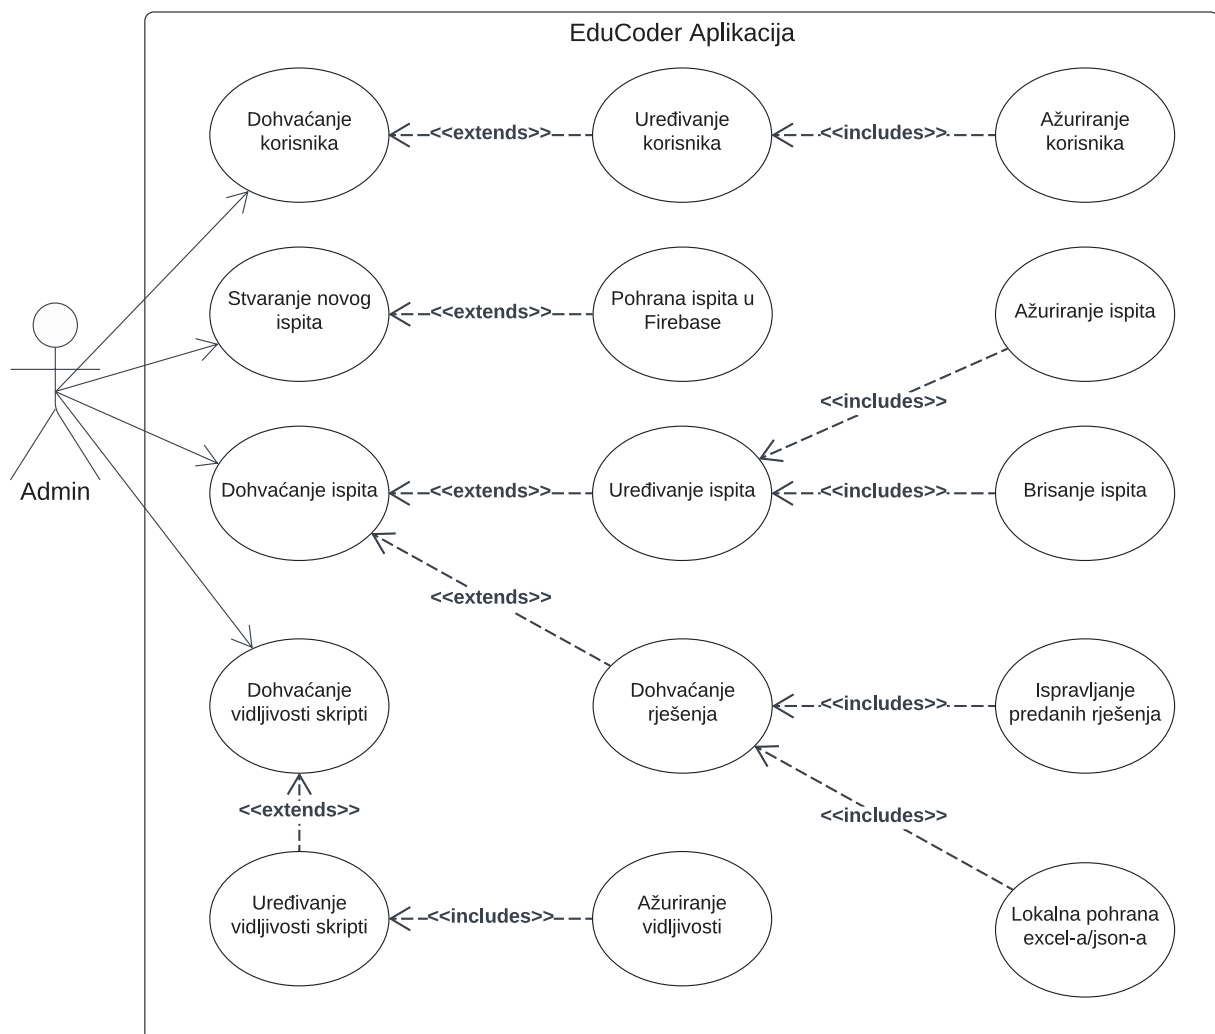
EduCoder Aplikacija

Admin

Dohvaćanje korisnika

<<extends>>

Uređivanje korisnika

<<includes>>

Ažuriranje korisnika

Stvaranje novog ispita

<<extends>>

Pohrana ispita u Firebase

Ažuriranje ispita

<<includes>>

Dohvaćanje ispita

<<extends>>

Uređivanje ispita

<<includes>>

Brisanje ispita

<<extends>>

Dohvaćanje vidljivosti skripti

Dohvaćanje rješenja

<<includes>>

Ispravljanje predanih rješenja

<<extends>>

<<includes>>

Uređivanje vidljivosti skripti

<<includes>>

Ažuriranje vidljivosti

Lokalna pohrana excel-a/json-a